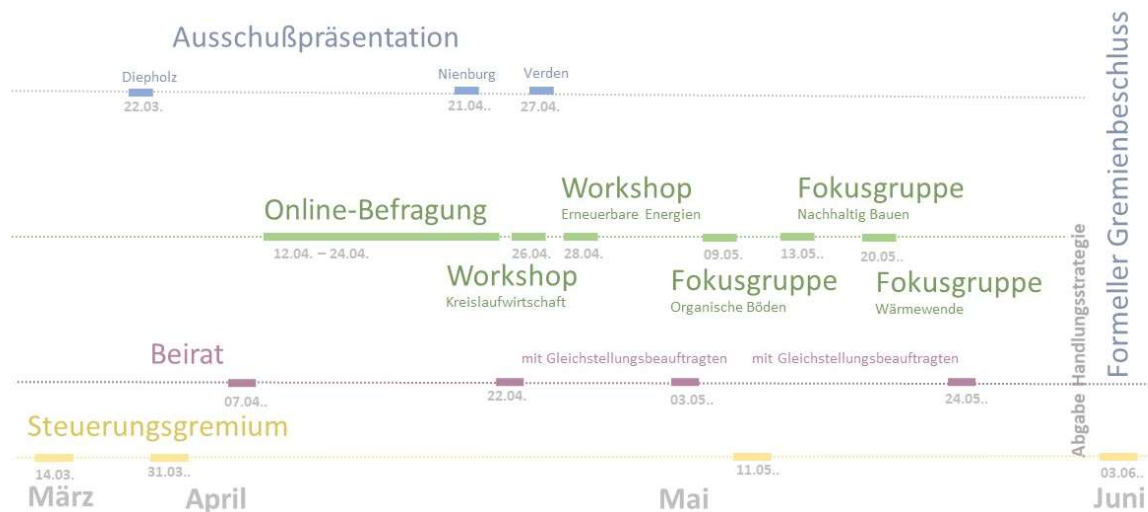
Ausschußpräsentation

Diepholz
22.03.

Nienburg
21.04..

Verden
27.04.

Online-Befragung
12.04. – 24.04.

26.04.

Workshop
Erneuerbare Energien
28.04.

Workshop
Kreislaufwirtschaft

09.05.

Fokusgruppe
Organische Böden

Fokusgruppe
Nachhaltig Bauen
13.05..

20.05..

Fokusgruppe
Wärmewende

Beirat
07.04..

mit Gleichstellungsbeauftragten
22.04.

03.05..

mit Gleichstellungsbeauftragten
24.05..

Steuerungsgremium
14.03.
31.03..
11.05..
03.06..

März
April
Mai
Juni

Abgabe Handlungsstrategie

Formeller Gremienbeschluss